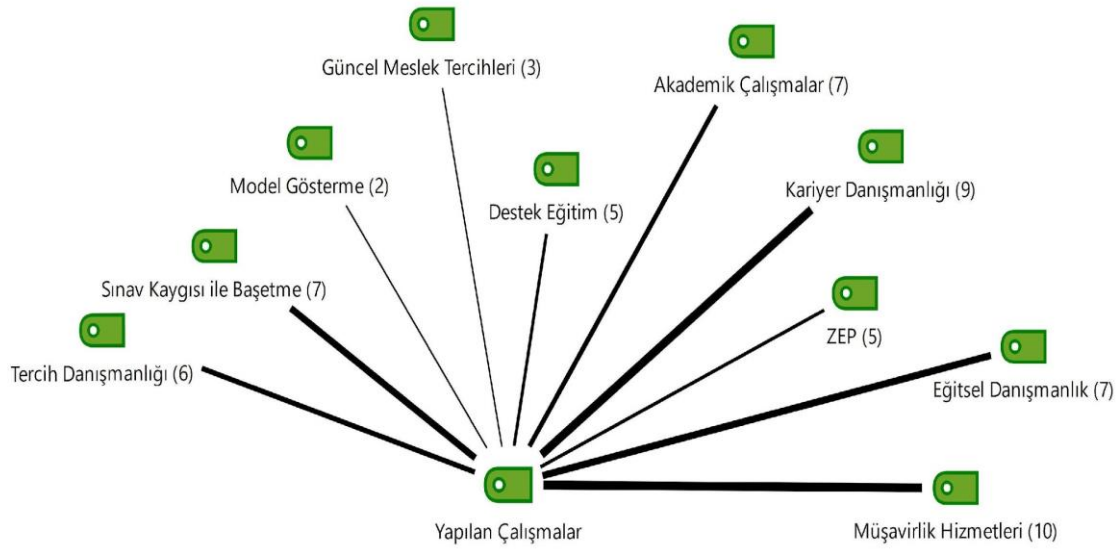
Güncel Meslek Tercihleri (3)

Akademik Çalışmalar (7)

Model Gösterme (2)

Destek Eğitim (5)

Kariyer Danışmanlığı (9)

Sınav Kaygısı ile Başetme (7)

ZEP (5)

Tercih Danışmanlığı (6)

Eğitsel Danışmanlık (7)

Yapılan Çalışmalar

Müşavirlik Hizmetleri (10)